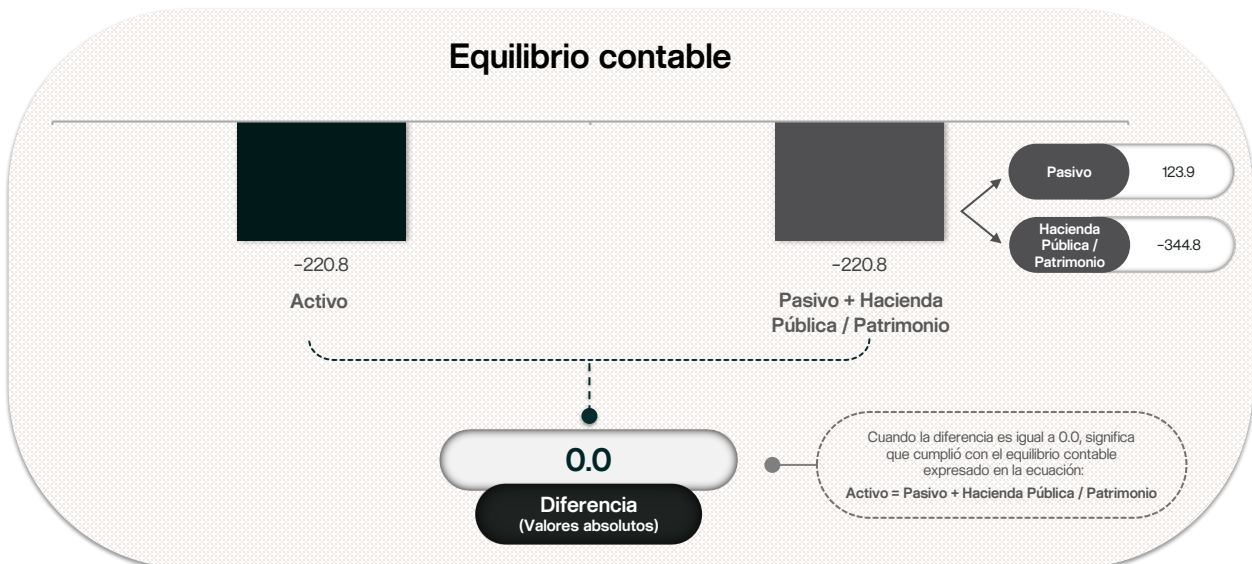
Equilibrio contable

-220.8

Activo

-220.8

Pasivo + Hacienda Pública / Patrimonio

Pasivo 123.9

Hacienda Pública / Patrimonio -344.8

0.0

Diferencia
(Valores absolutos)

Cuando la diferencia es igual a 0.0, significa que cumplió con el equilibrio contable expresado en la ecuación:
Activo = Pasivo + Hacienda Pública / Patrimonio